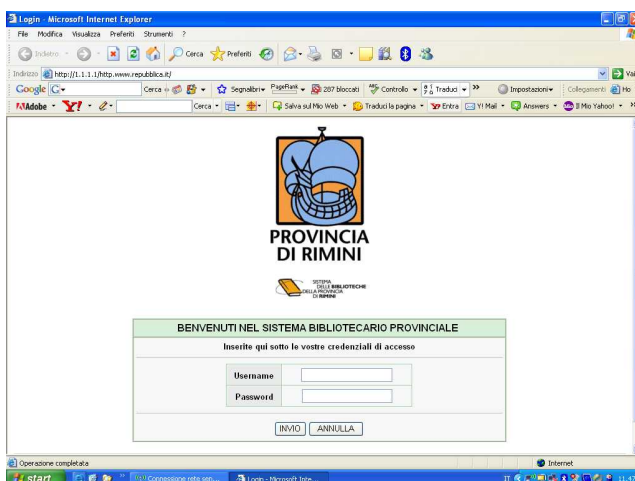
Login - Microsoft Internet Explorer

File Modifica Visualizza Preferiti Strumenti ?

Indietro Cerca Preferiti

Indirizzo http://1.1.1.1/http.www.repubblica.it/

Vai

Google G Cerca Segnalibri PageRank 287 bloccati Controllo Traduci Impostazioni Collegamenti Ho

Adobe Y! Cerca Salva sul Mio Web Traduci la pagina Entra Y! Mail Answers Il Mio Yahoo!

PROVINCIA DI RIMINI

SISTEMA DELLE BIBLIOTECHE DELLA PROVINCIA DI RIMINI

BENVENUTI NEL SISTEMA BIBLIOTECARIO PROVINCIALE

Inserite qui sotto le vostre credenziali di accesso

| Username | |
|---|---|
| Password | |

INVIO ANNULLA

Operazione completata

Internet

start Connessione rete sen... Login - Microsoft Inte... IT 11:4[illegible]